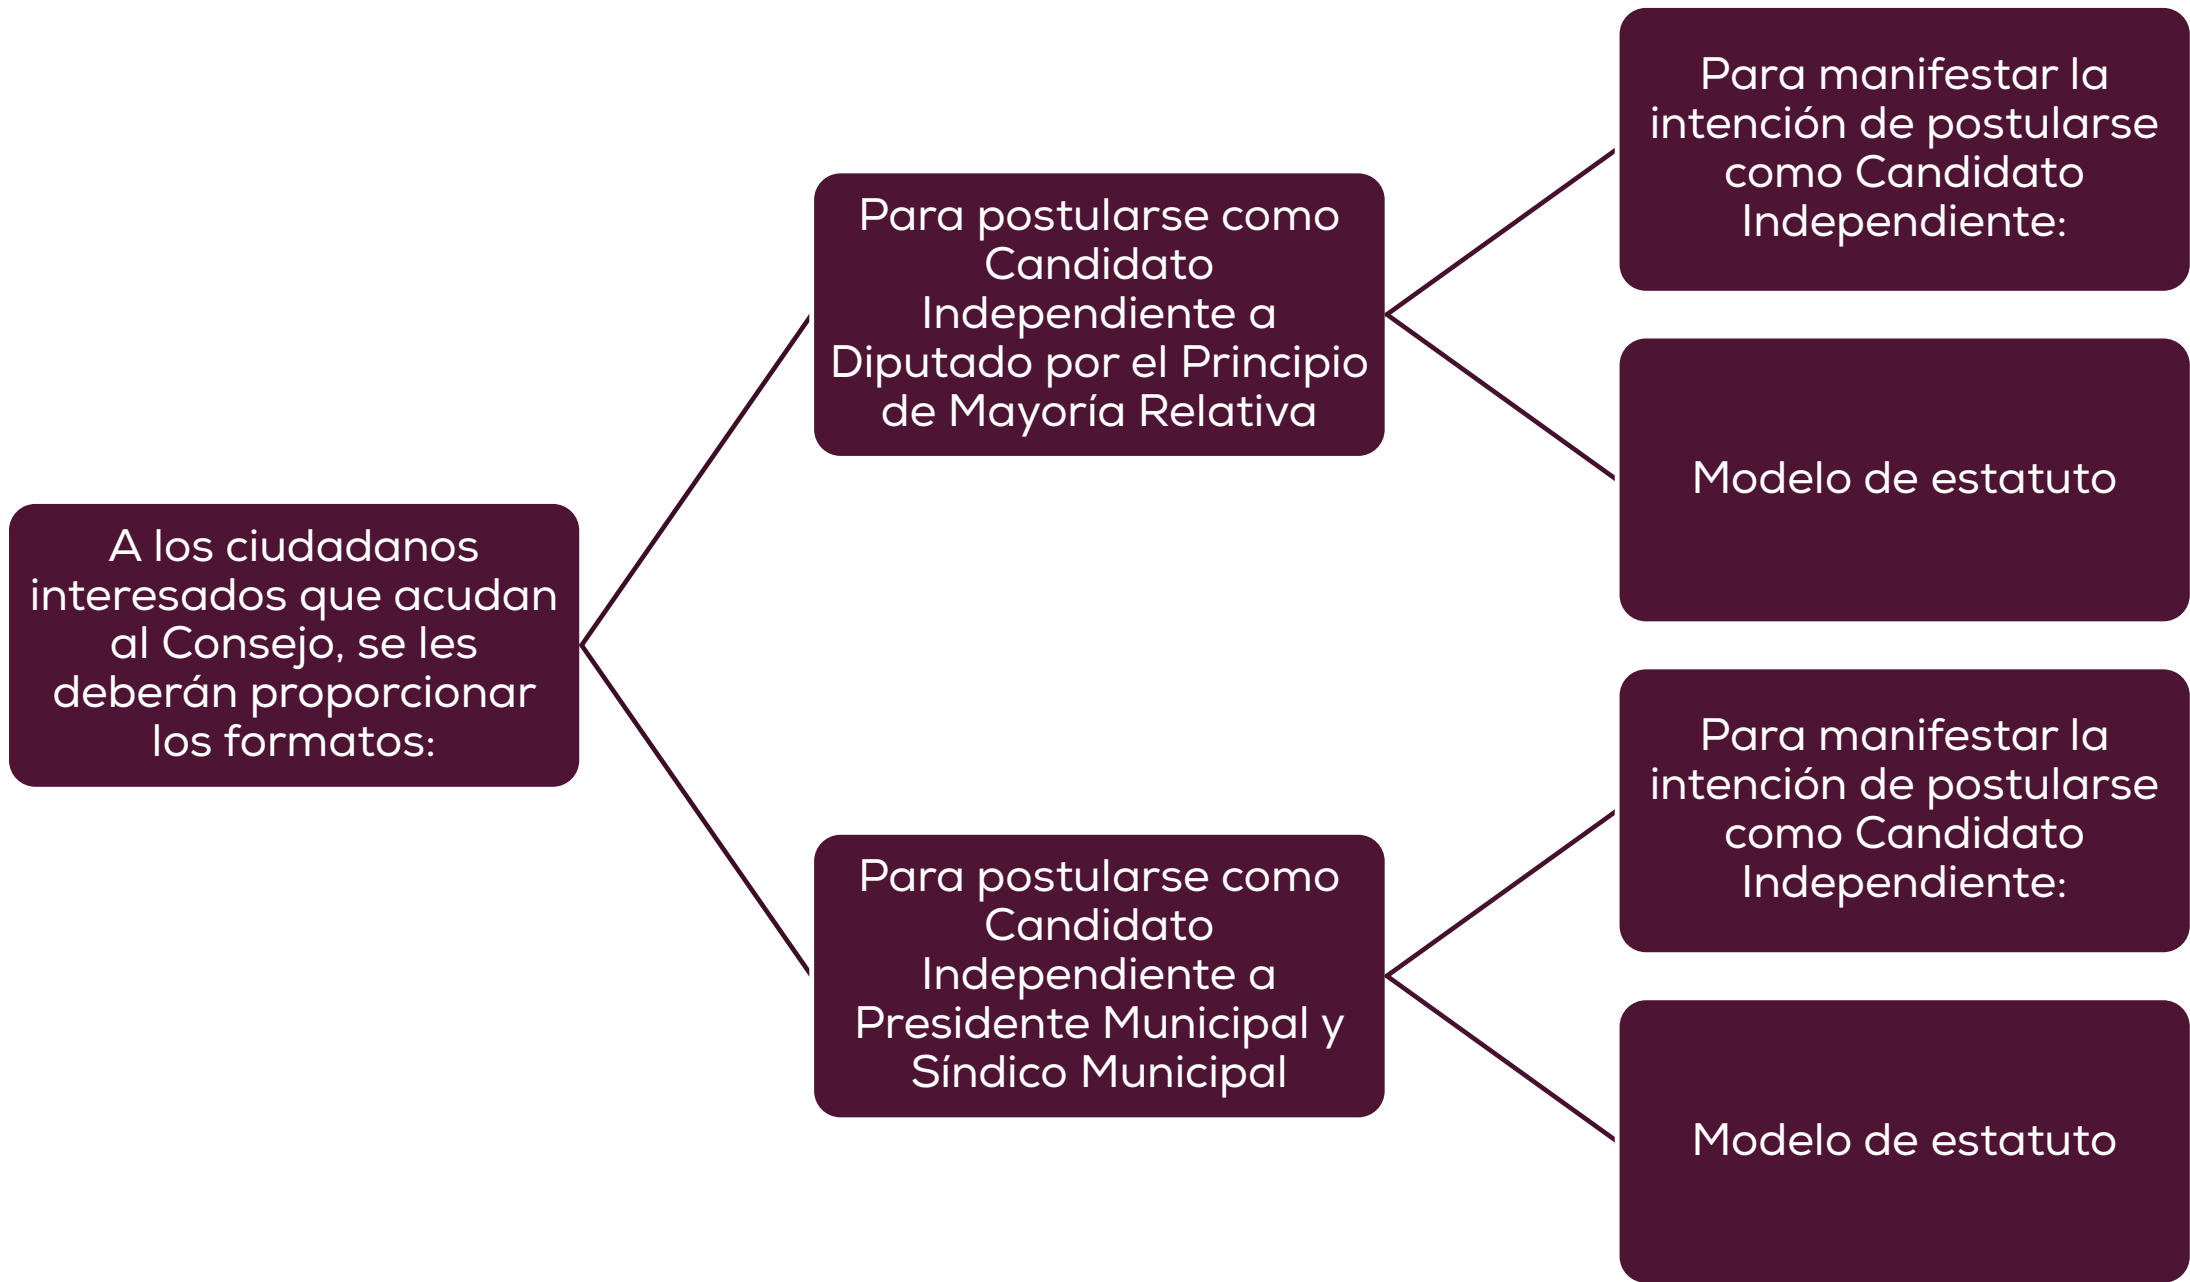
A los ciudadanos interesados que acudan al Consejo, se les deberán proporcionar los formatos:

Para postularse como Candidato Independiente a Diputado por el Principio de Mayoría Relativa

Para manifestar la intención de postularse como Candidato Independiente:

Modelo de estatuto

Para postularse como Candidato Independiente a Presidente Municipal y Síndico Municipal

Para manifestar la intención de postularse como Candidato Independiente:

Modelo de estatuto